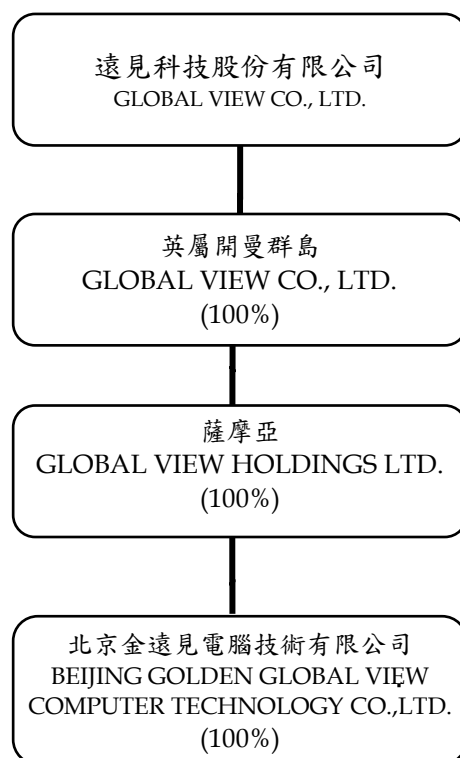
遠見科技股份有限公司
GLOBAL VIEW CO., LTD.

英屬開曼群島
GLOBAL VIEW CO., LTD.
(100%)

薩摩亞
GLOBAL VIEW HOLDINGS LTD.
(100%)

北京金遠見電腦技術有限公司
BEIJING GOLDEN GLOBAL VIEW
COMPUTER TECHNOLOGY CO.,LTD.
(100%)